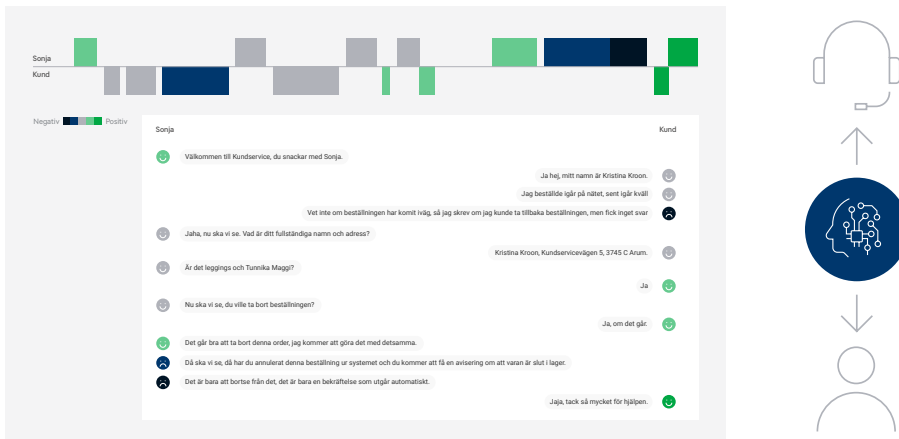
Sonja
Kund

Negativ Positiv

Sonja

Kund

Välkommen till Kundservice, du snackar med Sonja.

Ja hej, mitt namn är Kristina Kroon.

Jag beställde igår på nätet, sent igår kväll

Vet inte om beställningen har komit iväg, så jag skrev om jag kunde ta tillbaka beställningen, men fick inget svar

Jaha, nu ska vi se. Vad är ditt fullständiga namn och adress?

Kristina Kroon, Kundservicevägen 5, 3745 C Arum.

Är det leggings och Tunnika Maggi?

Ja

Nu ska vi se, du ville ta bort beställningen?

Ja, om det går.

Det går bra att ta bort denna order, jag kommer att göra det med detsamma.

Då ska vi se, då har du annulerat denna beställning ur systemet och du kommer att få en avisering om att varan är slut i lager.

Det är bara att bortse från det, det är bara en bekräftelse som utgår automatiskt.

Jaja, tack så mycket för hjälpen.